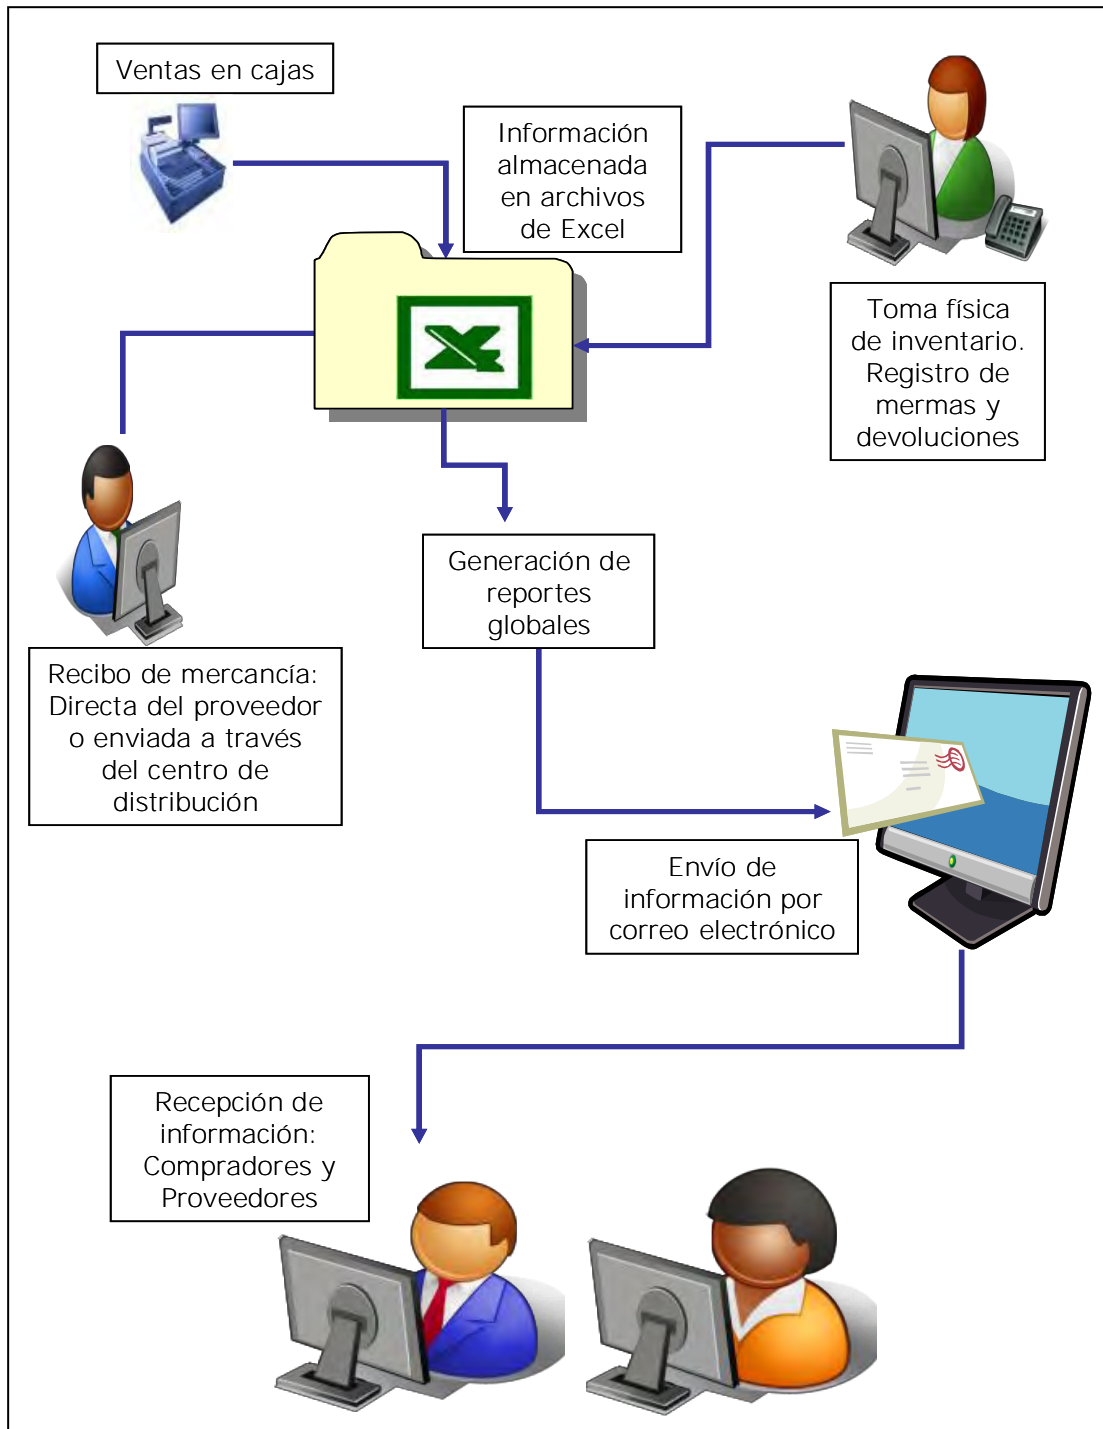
Ventas en cajas

Información almacenada en archivos de Excel

Toma física de inventario. Registro de mermas y devoluciones

Recibo de mercancía: Directa del proveedor o enviada a través del centro de distribución

Generación de reportes globales

Envío de información por correo electrónico

Recepción de información: Compradores y Proveedores